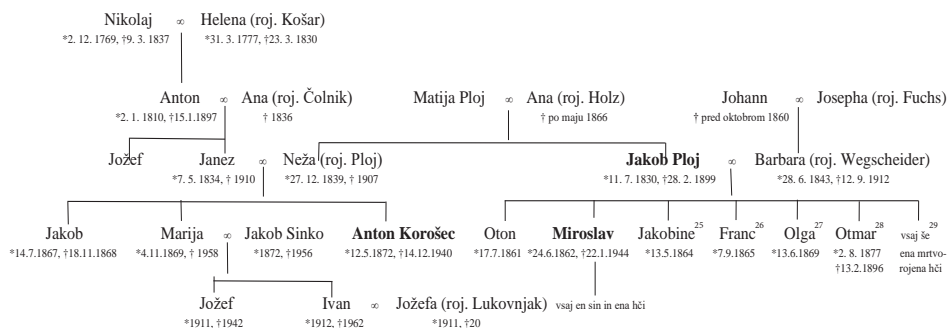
Nikolaj ∞ Helena (roj. Košar)
*2. 12. 1769, †9. 3. 1837 *31. 3. 1777, †23. 3. 1830

Anton ∞ Ana (roj. Čolnik)
*2. 1. 1810, †15.1.1897 † 1836

Matija Ploj ∞ Ana (roj. Holz)
† po maju 1866

Johann ∞ Josepha (roj. Fuchs)
† pred oktobrom 1860

Jožef

Janez ∞ Neža (roj. Ploj)
*7. 5. 1834, † 1910 *27. 12. 1839, † 1907

**Jakob Ploj** ∞ Barbara (roj. Wegscheider)
*11. 7. 1830, †28. 2. 1899 *28. 6. 1843, †12. 9. 1912

Jakob
*14.7.1867, †18.11.1868

Marija ∞ Jakob Sinko
*4.11.1869, † 1958 *1872, †1956

**Anton Korošec**
*12.5.1872, †14.12.1940

Oton
*17.7.1861

**Miroslav**
*24.6.1862, †22.1.1944

Jakobine$^{25}$
*13.5.1864

Franc$^{26}$
*7.9.1865

Olga$^{27}$
*13.6.1869

Otmar$^{28}$
*2. 8. 1877 †13.2.1896

vsaj še$^{29}$ ena mrtvorojena hči

Jožef
*1911, †1942

Ivan ∞ Jožefa (roj. Lukovnjak) vsaj en sin in ena hči
*1912, †1962 *1911, †20